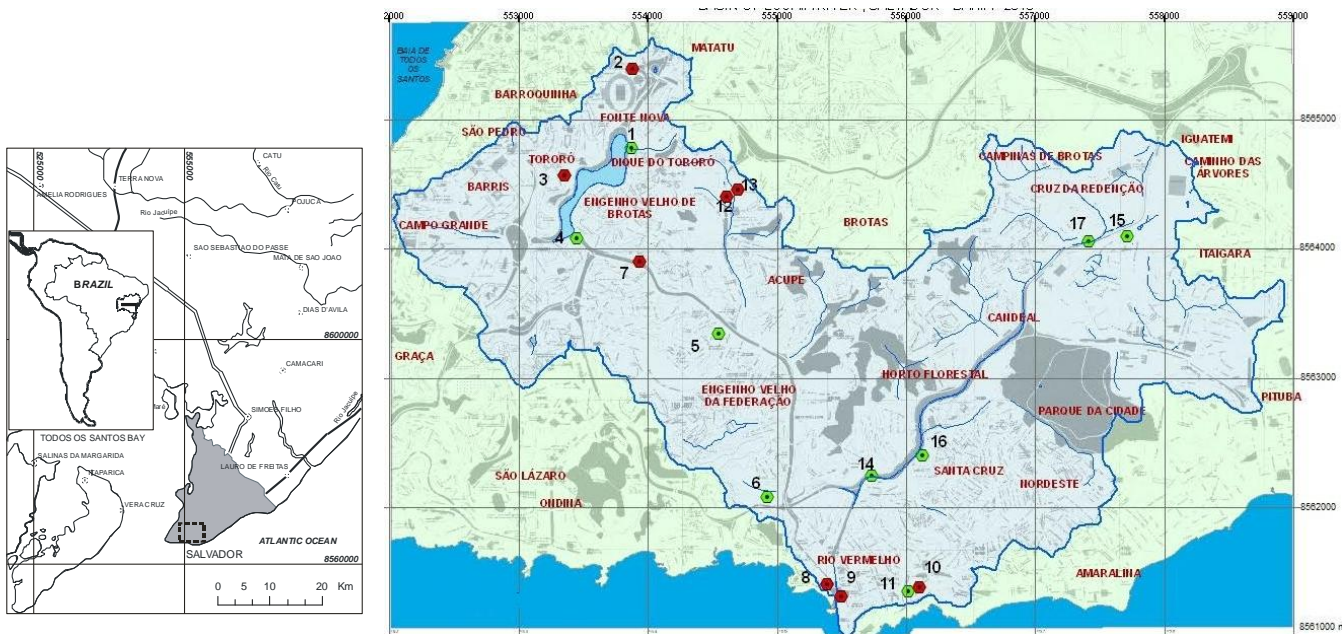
525000
550000
CATU
TERRANOVA
AMELIA RODRIGUES
Rio Catu
POJUCA
Rio Jacuípe
SAO SEBASTIAO DO PASSE
MATA DE SAO JOAO
BRAZIL
DIAS D'AVILA
8600000
CAMACARI
SIMOES FILHO
Rio Jacuípe
TODOS SANTOS BAY
SALINAS DA MARGARIDA
ITAPARICA
LAURO DE FREITAS
VERA CRUZ
ATLANTIC OCEAN
SALVADOR
8560000
0 5 10 20 Km

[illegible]
552000 553000 554000 555000 556000 557000 558000 559000
BAIA DE TODOS OS SANTOS
MATATU
2
BARROQUINHA
FONTE NOVA
8565000
SÃO PEDRO
1
DIQUE DO TORORÓ
IGUATEMI
TORORÓ
CAMPINAS DE BROTAS
CAMINHO DAS ARVORES
3
BARRIS
13
12
ENGENHO VELHO DE BROTAS
CRUZ DA REDENÇÃO
CAMPO GRANDE
BROTAS
17
15
4
8564000
ITAIGARA
7
ACUPE
CANDEAL
5
GRAÇA
HORTO FLORESTAL
8563000
ENGENHO VELHO DA FEDERAÇÃO
PITUBA
PARQUE DA CIDADE
16
14
SANTA CRUZ
SÃO LÁZARO
NORDESTE
6
ONDINA
8562000
RIO VERMELHO
10
8
9
11
AMARALINA
8561000